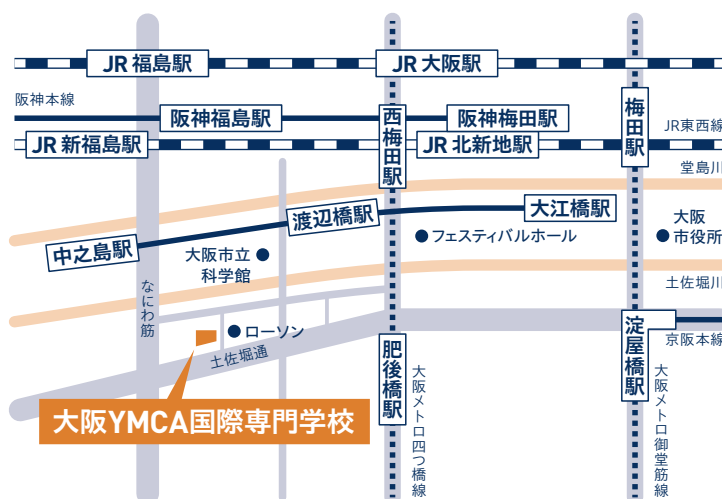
JR 福島駅

JR 大阪駅

阪神本線

阪神福島駅

西梅田駅

阪神梅田駅

梅田駅

JR東西線

JR 新福島駅

JR 北新地駅

堂島川

渡辺橋駅

大江橋駅

大阪
市役所

中之島駅

大阪市立
科学館

フェスティバルホール

土佐堀川

なにわ筋

ローソン

肥後橋駅

淀屋橋駅

京阪本線

土佐堀通

大阪メトロ四つ橋線

大阪メトロ御堂筋線

大阪YMCA国際専門学校